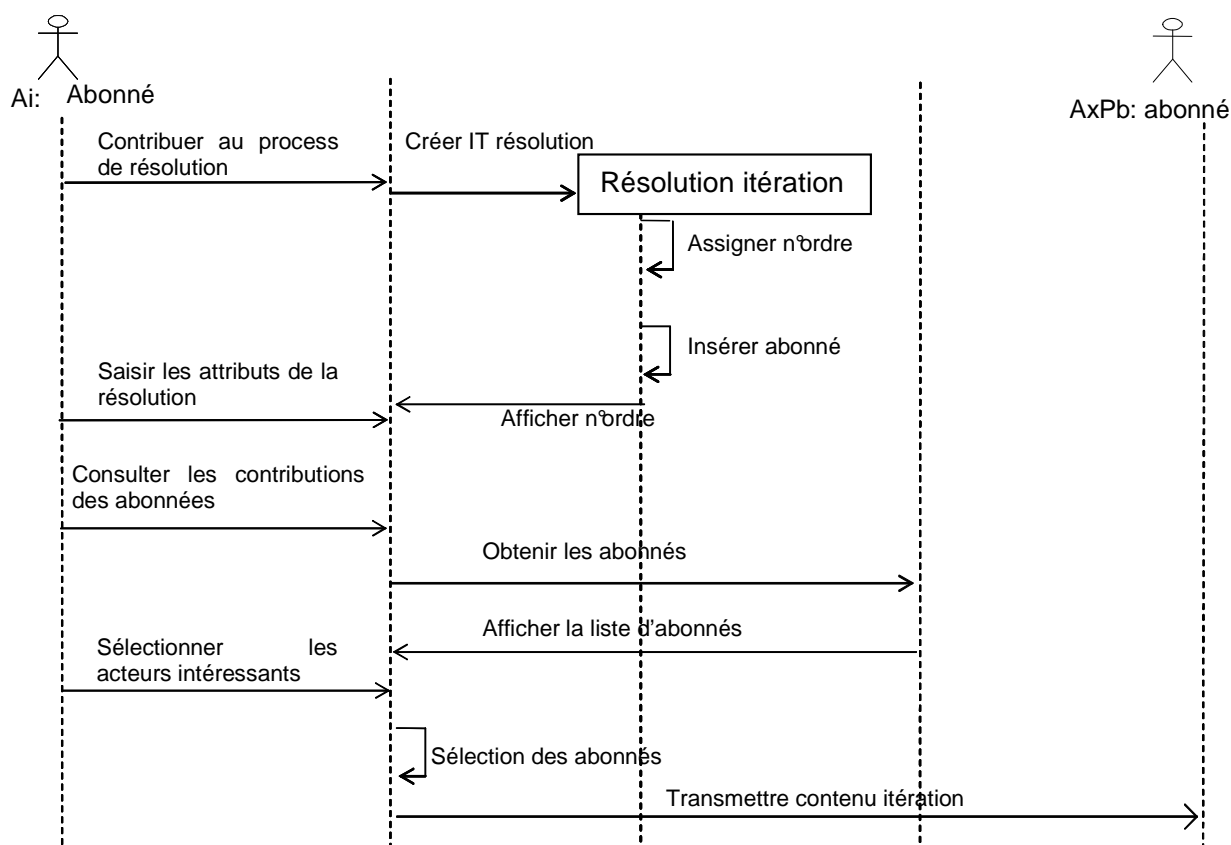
Ai: Abonné

AxPb: abonné

Contribuer au process de résolution

Créer IT résolution

Résolution itération

Assigner n°ordre

Insérer abonné

Saisir les attributs de la résolution

Afficher n°ordre

Consulter les contributions des abonnées

Obtenir les abonnés

Afficher la liste d'abonnés

Sélectionner les acteurs intéressants

Sélection des abonnés

Transmettre contenu itération